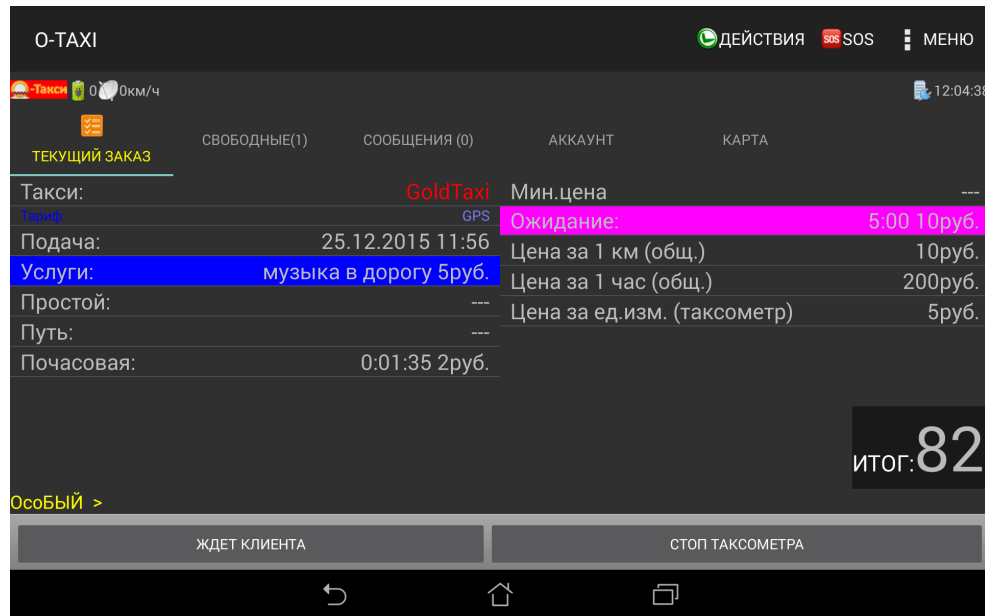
O-TAXI

ДЕЙСТВИЯ SOS SOS ⋮ МЕНЮ

-Такси 0 0км/ч 12:04:38

ТЕКУЩИЙ ЗАКАЗ СВОБОДНЫЕ(1) СООБЩЕНИЯ (0) АККАУНТ КАРТА

| | |
|---|---|
| Такси: | GoldTaxi |
| Тариф | GPS |
| Подача: | 25.12.2015 11:56 |
| Услуги: | музыка в дорогу 5руб. |
| Простой: | --- |
| Путь: | --- |
| Почасовая: | 0:01:35 2руб. |

| | |
|---|---|
| Мин.цена | --- |
| Ожидание: | 5:00 10руб. |
| Цена за 1 км (общ.) | 10руб. |
| Цена за 1 час (общ.) | 200руб. |
| Цена за ед.изм. (таксометр) | 5руб. |

итог:82

ОсоБЫЙ >

ЖДЕТ КЛИЕНТА

СТОП ТАКСОМЕТРА